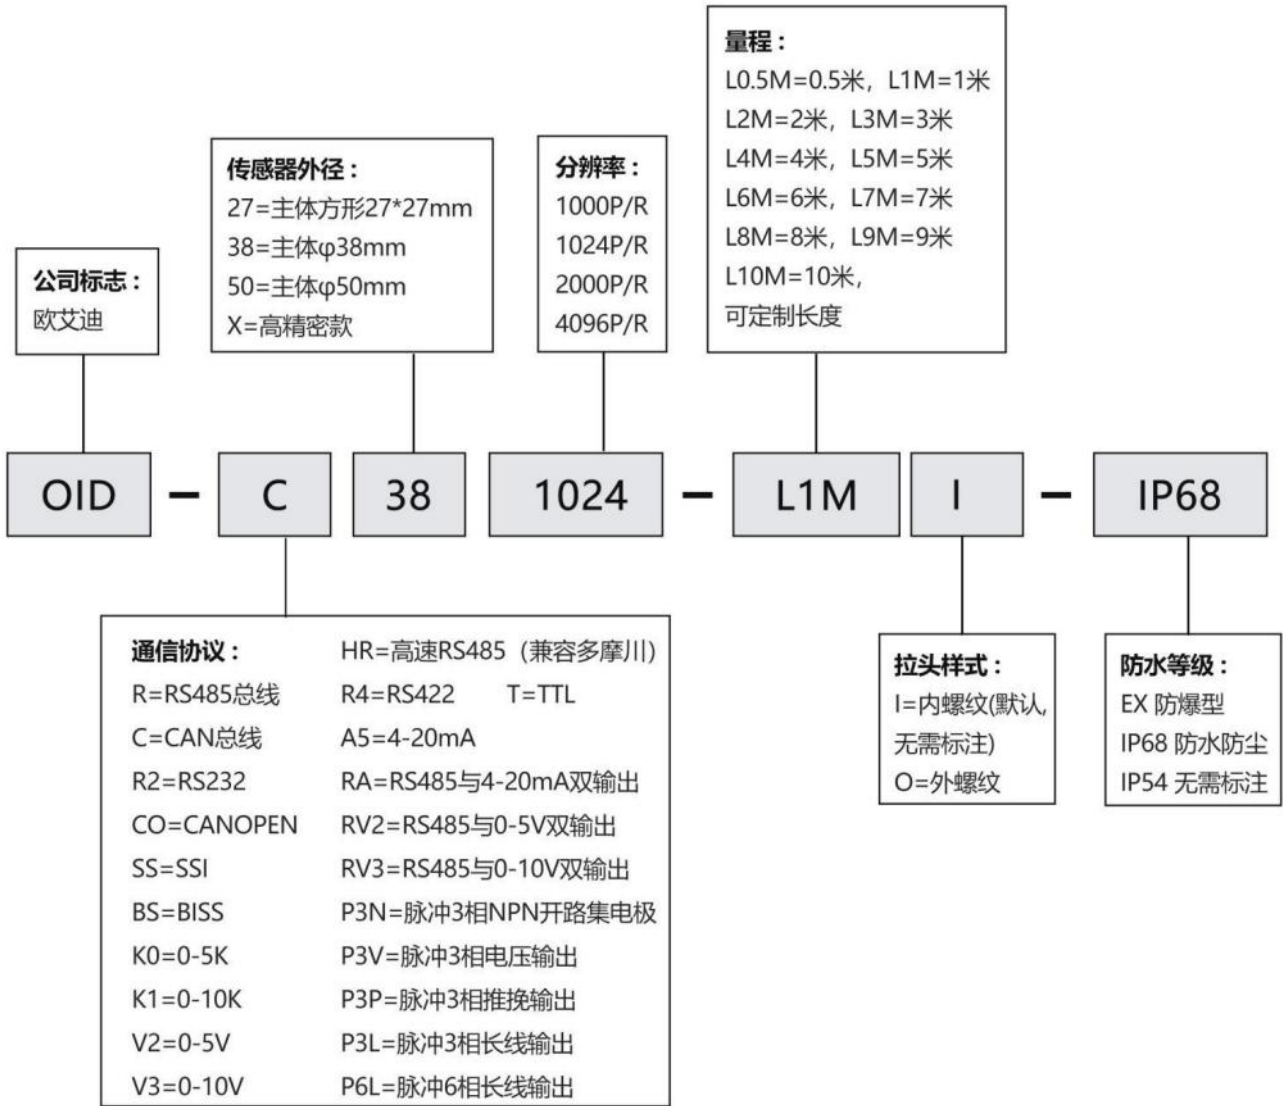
量程：
L0.5M=0.5米，L1M=1米
L2M=2米，L3M=3米
L4M=4米，L5M=5米
L6M=6米，L7M=7米
L8M=8米，L9M=9米
L10M=10米，
可定制长度

传感器外径：
27=主体方形27*27mm
38=主体φ38mm
50=主体φ50mm
X=高精密款

分辨率：
1000P/R
1024P/R
2000P/R
4096P/R

公司标志：
欧艾迪

OID – C 38 1024 – L1M I – IP68

通信协议：
R=RS485总线
C=CAN总线
R2=RS232
CO=CANOPEN
SS=SSI
BS=BISS
K0=0-5K
K1=0-10K
V2=0-5V
V3=0-10V

HR=高速RS485（兼容多摩川）
R4=RS422 T=TTL
A5=4-20mA
RA=RS485与4-20mA双输出
RV2=RS485与0-5V双输出
RV3=RS485与0-10V双输出
P3N=脉冲3相NPN开路集电极
P3V=脉冲3相电压输出
P3P=脉冲3相推挽输出
P3L=脉冲3相长线输出
P6L=脉冲6相长线输出

拉头样式：
I=内螺纹(默认,无需标注)
O=外螺纹

防水等级：
EX 防爆型
IP68 防水防尘
IP54 无需标注